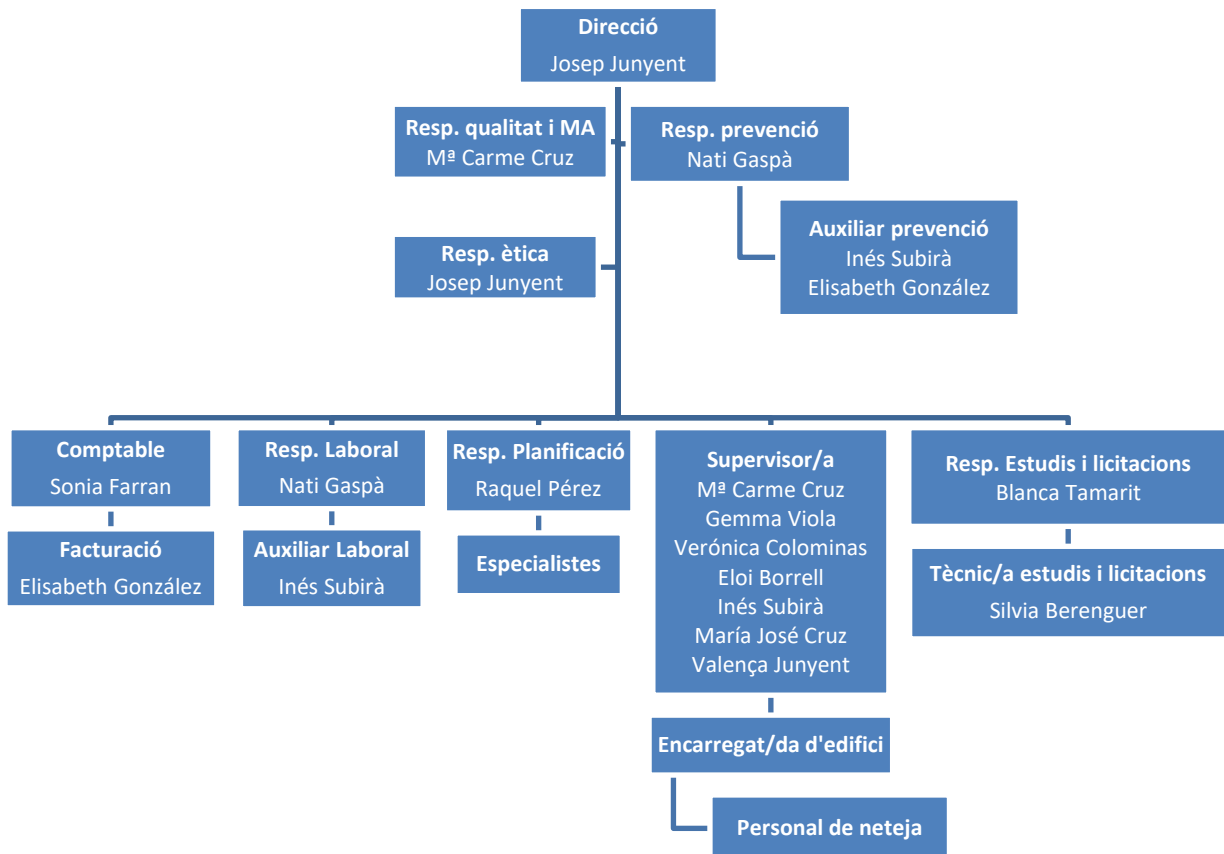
Direcció
Josep Junyent

Resp. qualitat i MA
Mª Carme Cruz

Resp. prevenció
Nati Gaspà

Auxiliar prevenció
Inés Subirà
Elisabeth González

Resp. ètica
Josep Junyent

Comptable
Sonia Farran

Facturació
Elisabeth González

Resp. Laboral
Nati Gaspà

Auxiliar Laboral
Inés Subirà

Resp. Planificació
Raquel Pérez

Especialistes

Supervisor/a
Mª Carme Cruz
Gemma Viola
Verónica Colominas
Eloi Borrell
Inés Subirà
María José Cruz
Valença Junyent

Encarregat/da d'edifici

Personal de neteja

Resp. Estudis i licitacions
Blanca Tamarit

Tècnic/a estudis i licitacions
Silvia Berenguer